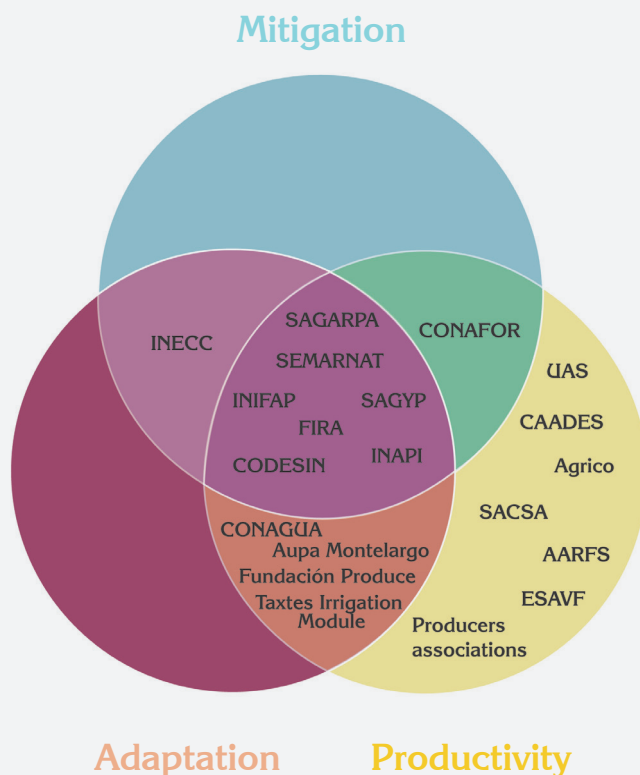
Mitigation

INECC

SAGARPA
SEMARNAT
INIFAP
SAGYP
FIRA
CODESIN
INAPI

CONAFOR

UAS
CAADES
Agrico
SACSA
AARFS
ESAVF
Producers associations

CONAGUA
Aupa Montelargo
Fundación Produce
Taxtes Irrigation Module

Adaptation

Productivity